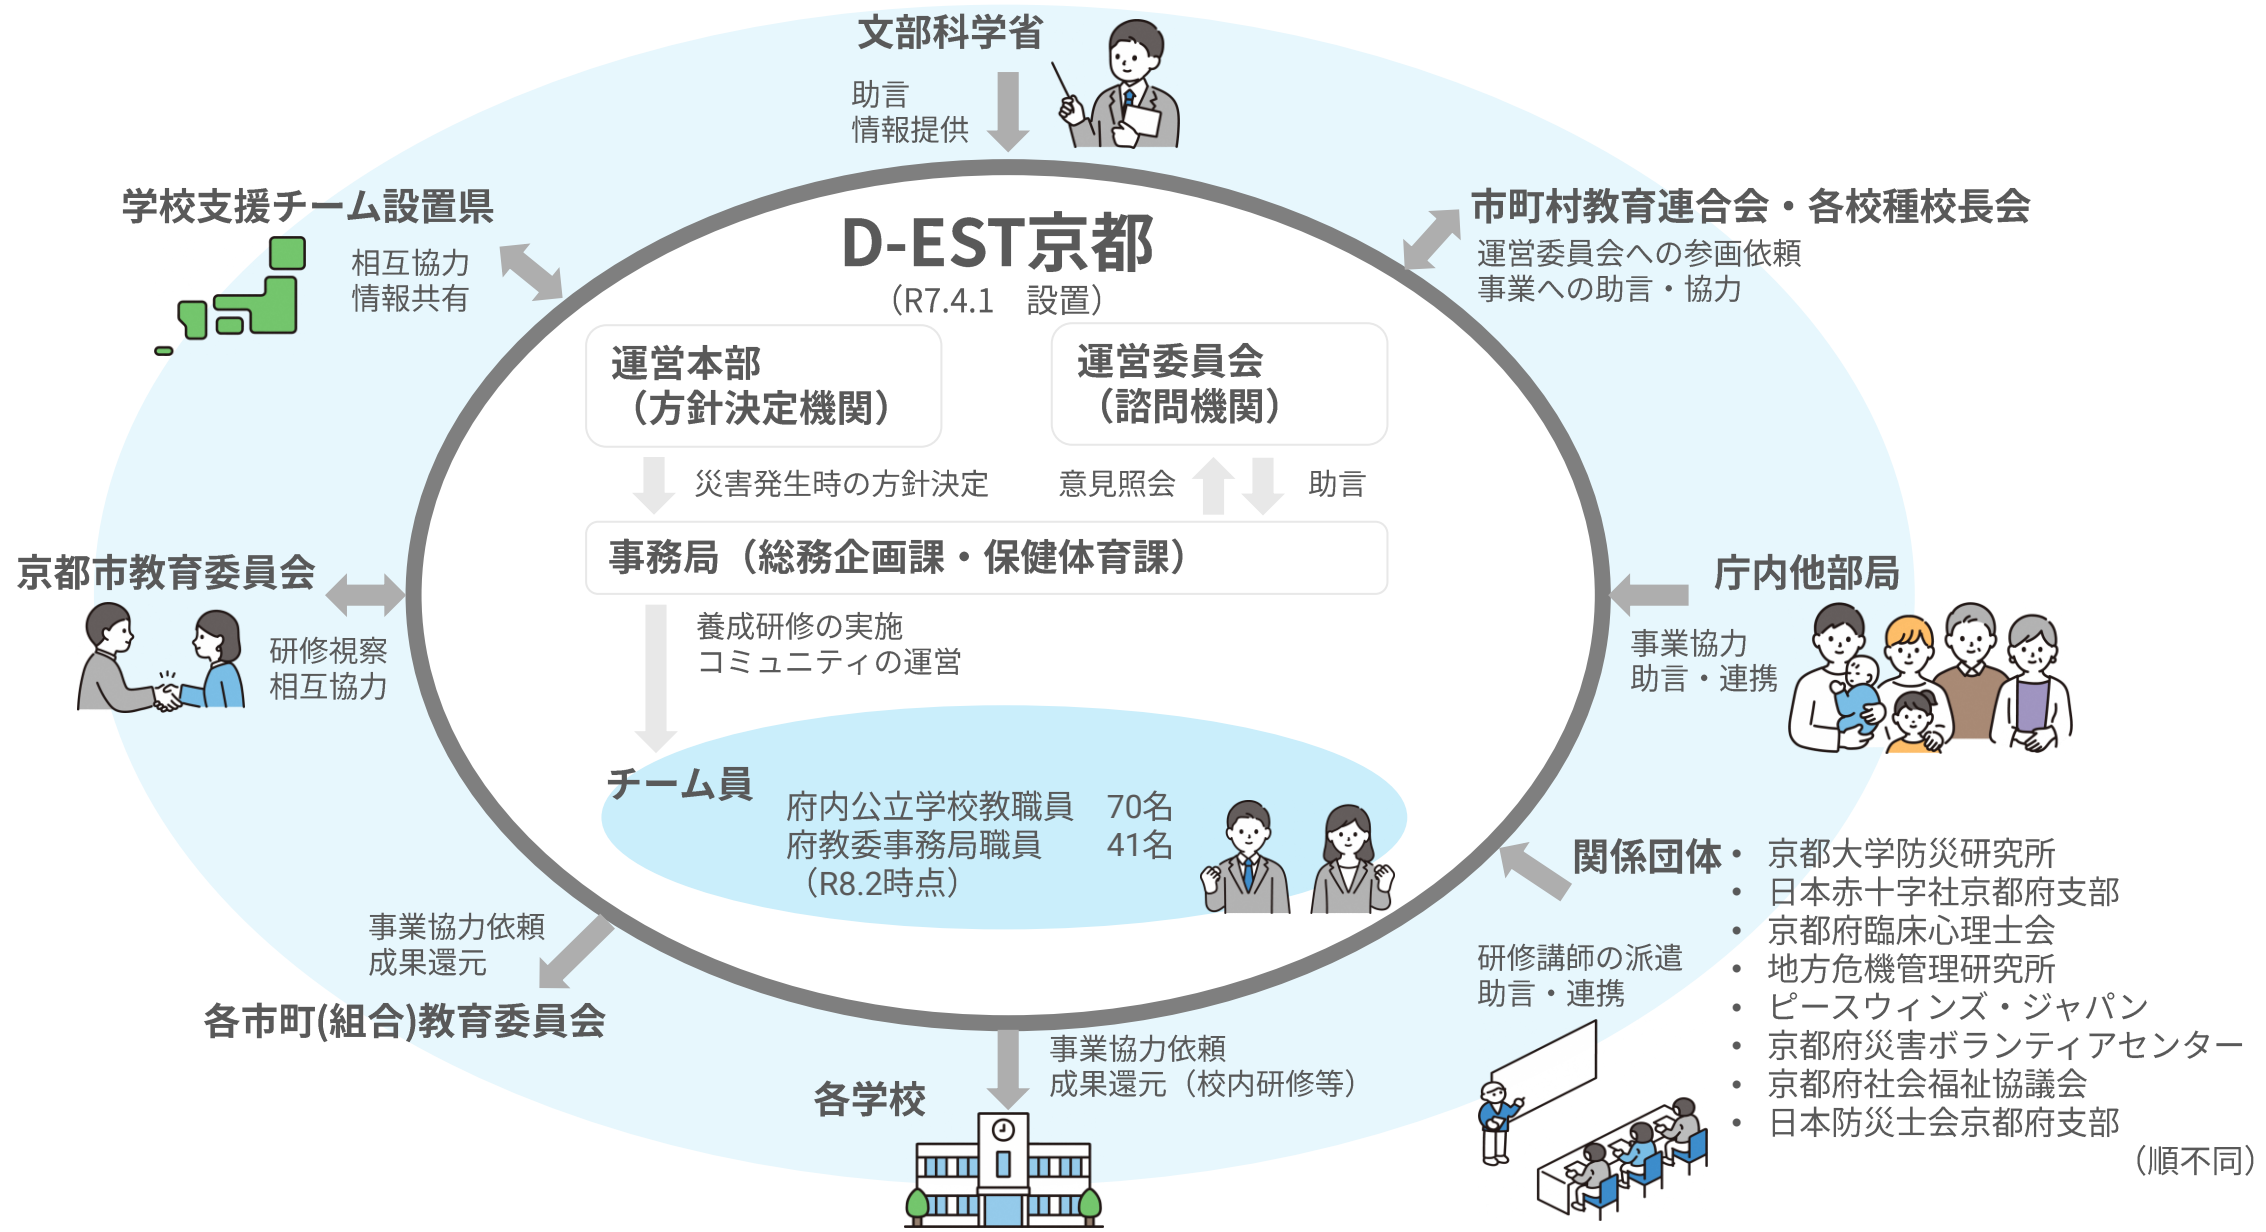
文部科学省

助言
情報提供

学校支援チーム設置県

相互協力
情報共有

市町村教育連合会・各校種校長会

運営委員会への参画依頼
事業への助言・協力

D-EST京都
（R7.4.1　設置）

運営本部
（方針決定機関）

運営委員会
（諮問機関）

災害発生時の方針決定

意見照会

助言

事務局（総務企画課・保健体育課）

京都市教育委員会

研修視察
相互協力

庁内他部局

事業協力
助言・連携

養成研修の実施
コミュニティの運営

チーム員

府内公立学校教職員　70名
府教委事務局職員　41名
（R8.2時点）

関係団体

・京都大学防災研究所
・日本赤十字社京都府支部
・京都府臨床心理士会
・地方危機管理研究所
・ピースウィンズ・ジャパン
・京都府災害ボランティアセンター
・京都府社会福祉協議会
・日本防災士会京都府支部
（順不同）

研修講師の派遣
助言・連携

事業協力依頼
成果還元

各市町(組合)教育委員会

事業協力依頼
成果還元（校内研修等）

各学校